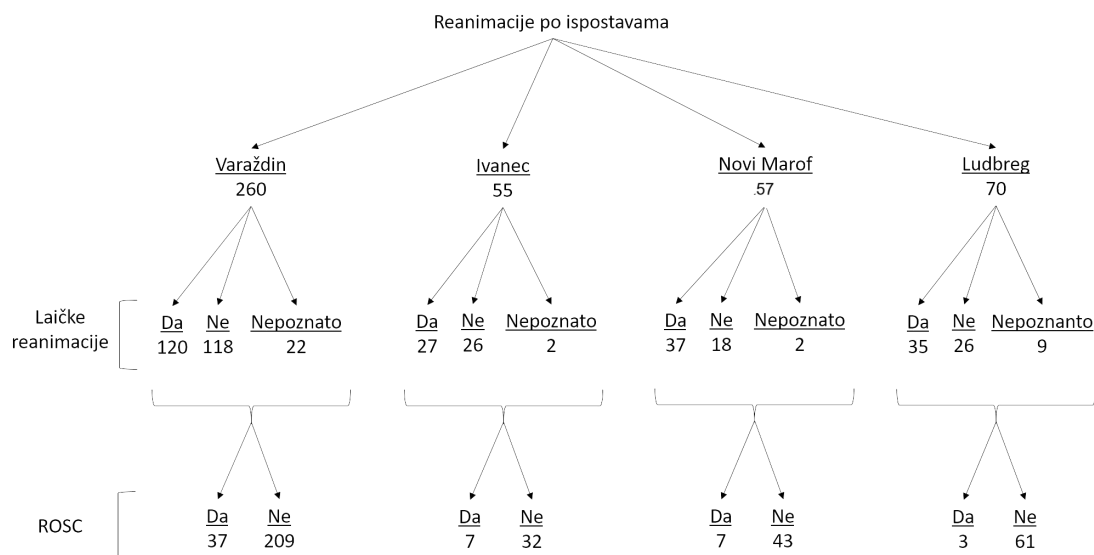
Reanimacije po ispostavama

Varaždin
260

Ivanec
55

Novi Marof
57

Ludbreg
70

Laičke reanimacije

Da
120

Ne
118

Nepoznato
22

Da
27

Ne
26

Nepoznato
2

Da
37

Ne
18

Nepoznato
2

Da
35

Ne
26

Nepoznanto
9

ROSC

Da
37

Ne
209

Da
7

Ne
32

Da
7

Ne
43

Da
3

Ne
61